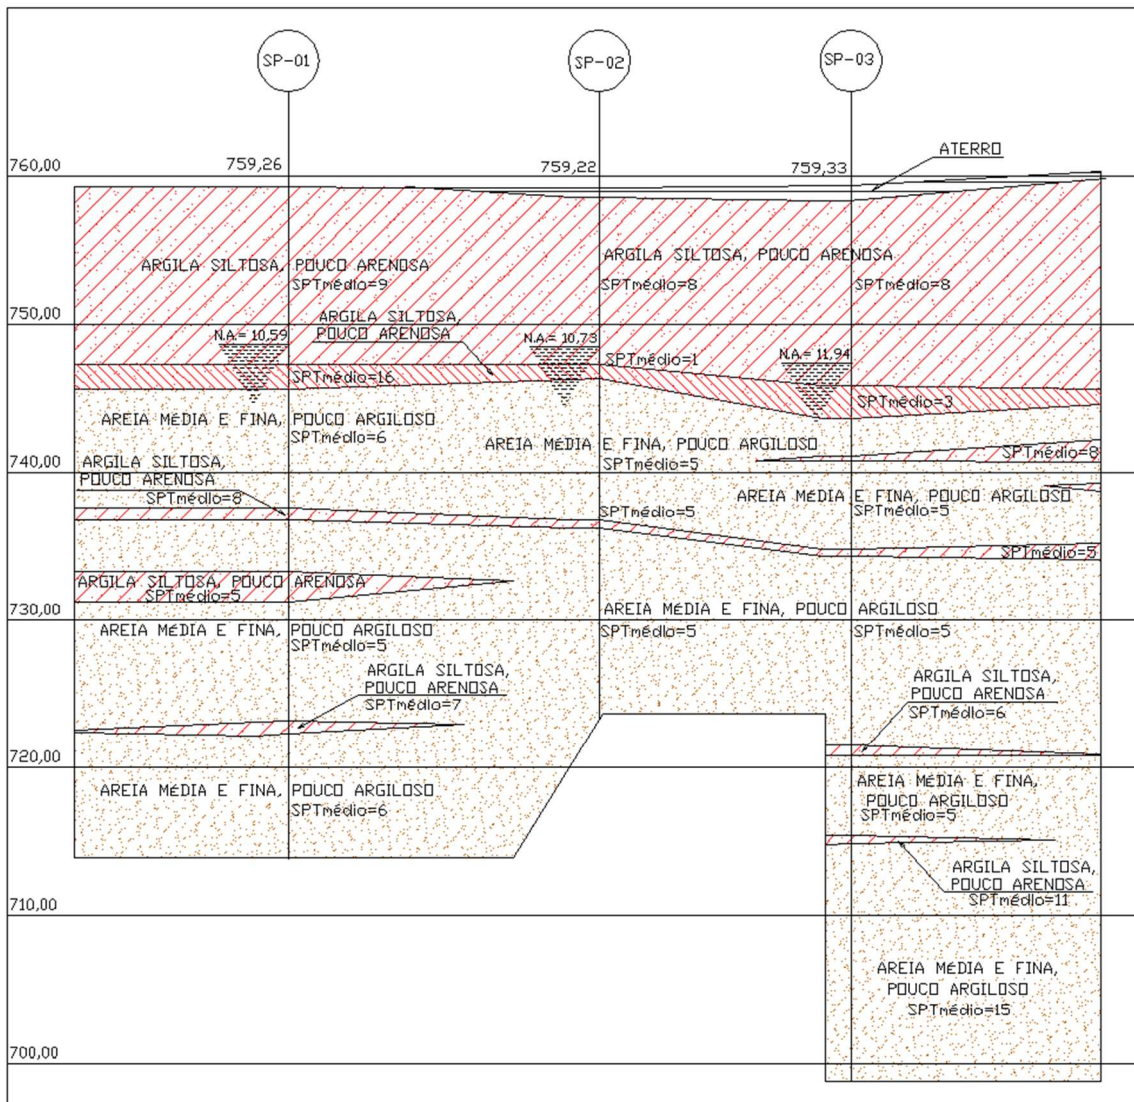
SP-01

SP-02

SP-03

760,00

759,26

759,22

759,33

ATERRO

ARGILA SILTOSA, POUCO ARENOSA
SPTmédio=9

ARGILA SILTOSA, POUCO ARENOSA
SPTmédio=8

SPTmédio=8

750,00

ARGILA SILTOSA, POUCO ARENOSA

N.A.= 10,59

N.A.= 10,73

SPTmédio=1

N.A.= 11,94

SPTmédio=16

SPTmédio=3

AREIA MÉDIA E FINA, POUCO ARGILOSO
SPTmédio=6

AREIA MÉDIA E FINA, POUCO ARGILOSO
SPTmédio=5

740,00

ARGILA SILTOSA, POUCO ARENOSA
SPTmédio=8

SPTmédio=8

AREIA MÉDIA E FINA, POUCO ARGILOSO
SPTmédio=5

SPTmédio=5

SPTmédio=5

ARGILA SILTOSA, POUCO ARENOSA
SPTmédio=5

730,00

AREIA MÉDIA E FINA, POUCO ARGILOSO

AREIA MÉDIA E FINA, POUCO ARGILOSO
SPTmédio=5

SPTmédio=5

SPTmédio=5

ARGILA SILTOSA, POUCO ARENOSA
SPTmédio=7

ARGILA SILTOSA, POUCO ARENOSA
SPTmédio=6

720,00

AREIA MÉDIA E FINA, POUCO ARGILOSO
SPTmédio=6

AREIA MÉDIA E FINA, POUCO ARGILOSO
SPTmédio=5

ARGILA SILTOSA, POUCO ARENOSA
SPTmédio=11

710,00

AREIA MÉDIA E FINA, POUCO ARGILOSO
SPTmédio=15

700,00